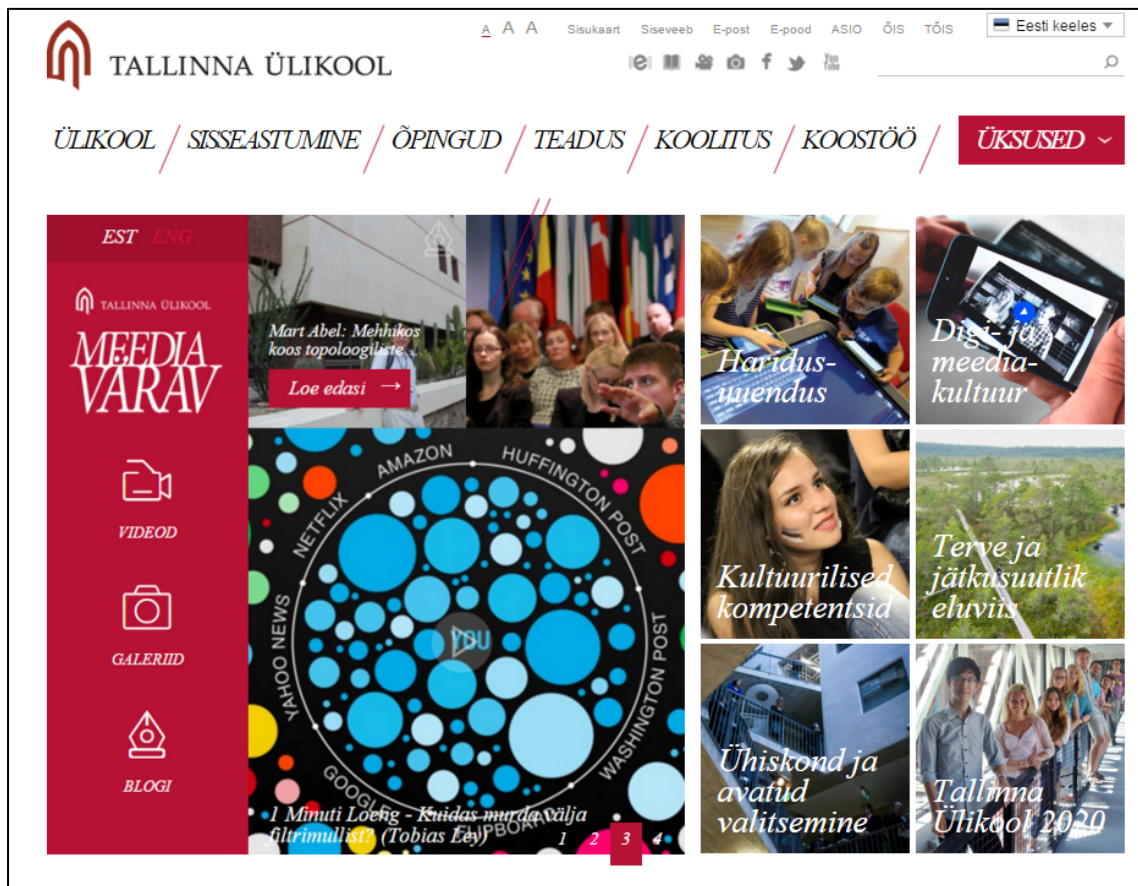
TALLINNA ÜLIKOOL

A A A Sisukaart Siseveeb E-post E-pood ASIO ÕIS TÕIS

Eesti keeles

ÜLIKOOL / SISSEASTUMINE / ÕPINGUD / TEADUS / KOOLITUS / KOOSTÖÖ / ÜKSUSED

EST ENG

TALLINNA ÜLIKOOL

MEEDIA VÄRAV

VIDEOD

GALERIID

BLOGI

Mart Abel: Mehhikos koos topoloogiliste

Loe edasi →

AMAZON HUFFINGTON POST NETFLIX YAHOO NEWS WASHINGTON POST GOOGLE FLIPBOARD

YOU

1 Minuti Loeng - Kuidas murda välja filtrimullist? (Tobias Ley)

1 2 3 4

Haridusuuendus

Digi- ja meediakultuur

Kultuurilised kompetentsid

Terve ja jätkusuutlik eluviis

Ühiskond ja avatud valitsemine

Tallinna Ülikool 2020